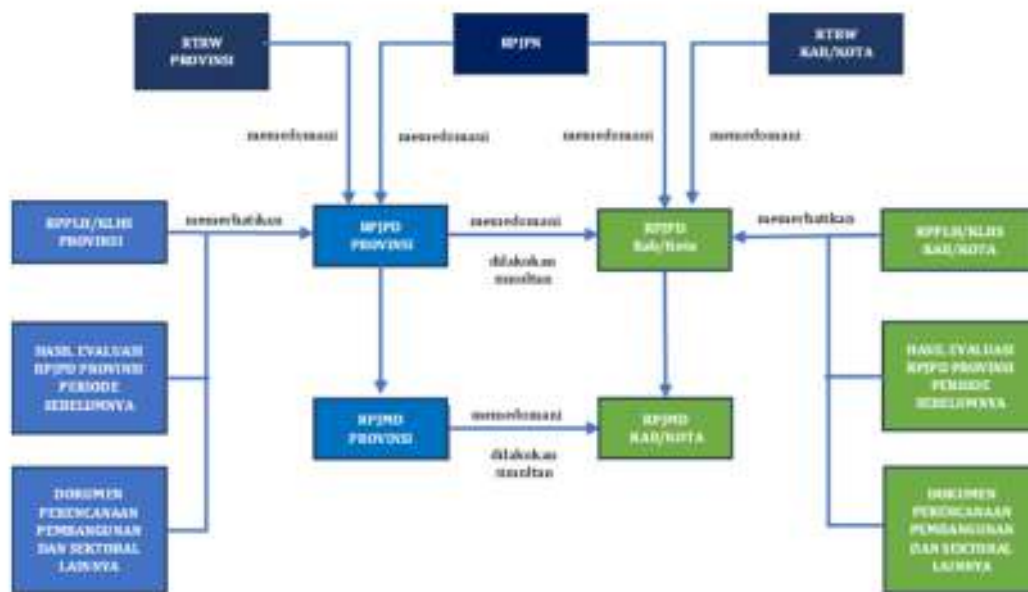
RTRW PROVINSI

RPJPN

RTRW KAB/KOTA

mempedomani

mempedomani

mempedomani

mempedomani

RPPLH/KLHS PROVINSI

memperhatikan

RPJPD PROVINSI

mempedomani

dilakukan simultan

RPJPD Kab/Kota

memperhatikan

RPPLH/KLHS KAB/KOTA

HASIL EVALUASI RPJPD PROVINSI PERIODE SEBELUMNYA

HASIL EVALUASI RPJPD PROVINSI PERIODE SEBELUMNYA

RPJMD PROVINSI

mempedomani

dilakukan simultan

RPJMD KAB/KOTA

DOKUMEN PERENCANAAN PEMBANGUNAN DAN SEKTORAL LAINNYA

DOKUMEN PERENCANAAN PEMBANGUNAN DAN SEKTORAL LAINNYA